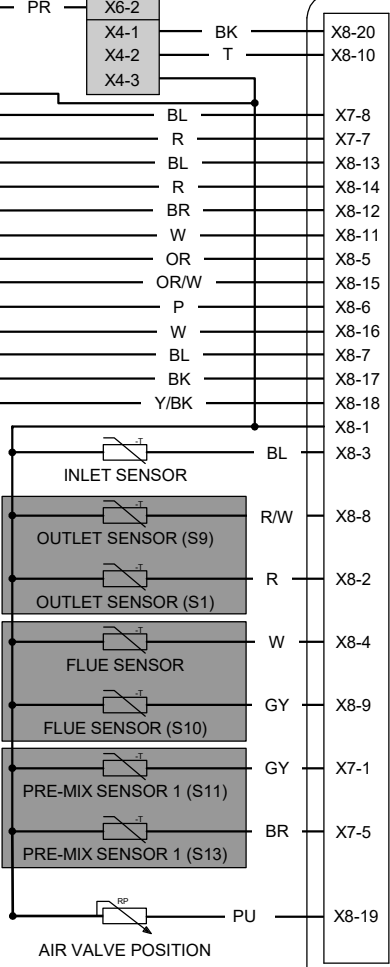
PR
X6-2
X4-1
BK
X8-20
X4-2
T
X8-10
X4-3
BL
X7-8
R
X7-7
BL
X8-13
R
X8-14
BR
X8-12
W
X8-11
OR
X8-5
OR/W
X8-15
P
X8-6
W
X8-16
BL
X8-7
BK
X8-17
Y/BK
X8-18
X8-1
-T
INLET SENSOR
BL
X8-3
-T
OUTLET SENSOR (S9)
R/W
X8-8
-T
OUTLET SENSOR (S1)
R
X8-2
-T
FLUE SENSOR
W
X8-4
-T
FLUE SENSOR (S10)
GY
X8-9
-T
PRE-MIX SENSOR 1 (S11)
GY
X7-1
-T
PRE-MIX SENSOR 1 (S13)
BR
X7-5
RP
AIR VALVE POSITION
PU
X8-19